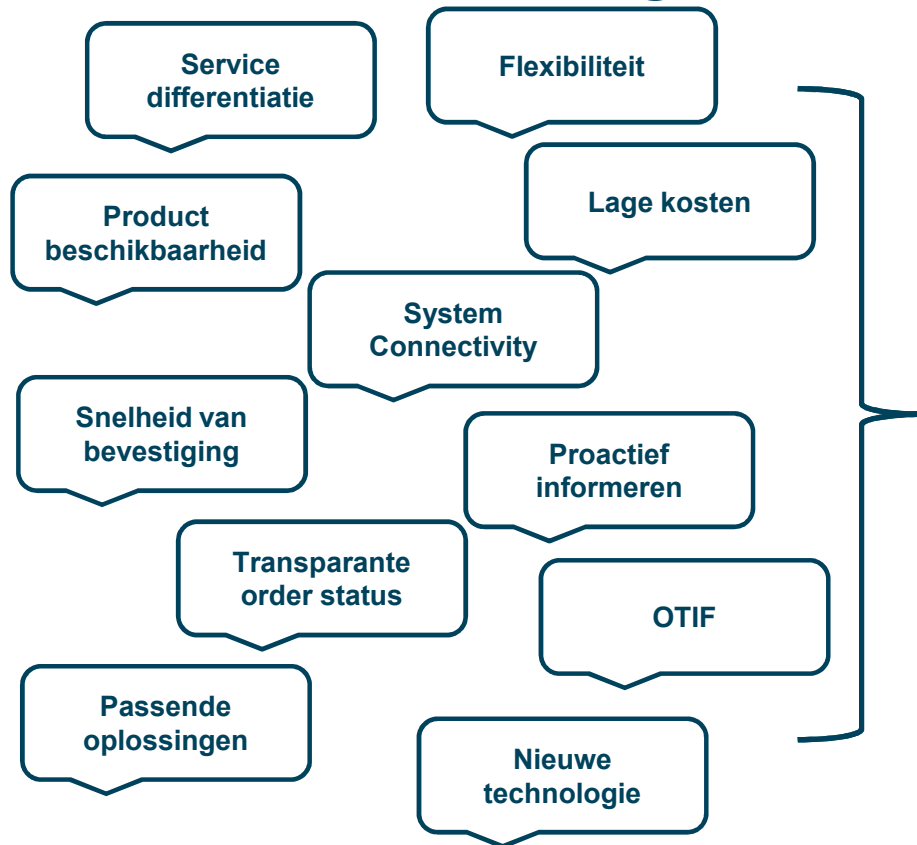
Service differentiatie

Flexibiliteit

Lage kosten

Product beschikbaarheid

System Connectivity

Snelheid van bevestiging

Proactief informeren

Transparante order status

OTIF

Passende oplossingen

Nieuwe technologie